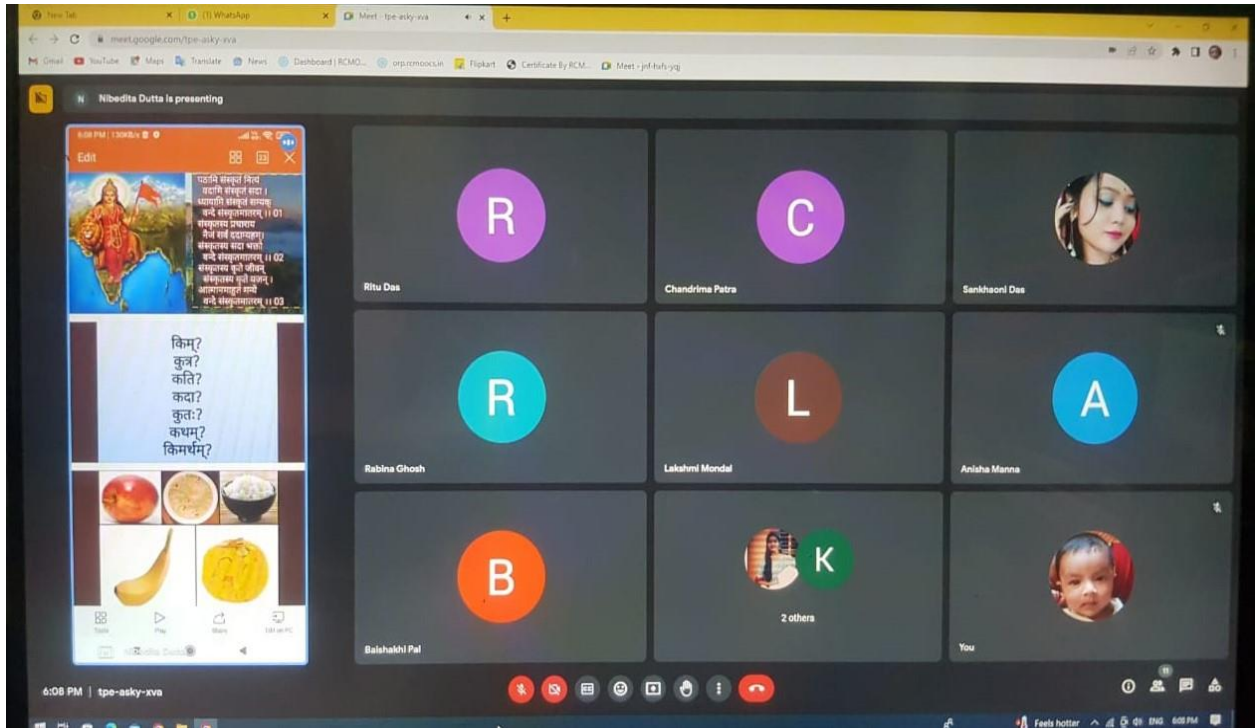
New Tab
(1) WhatsApp
Meet - tpe-asky-xva

meet.google.com/tpe-asky-xva

Gmail YouTube Maps Translate News Dashboard | RCMO... orp.rcmoocs.in Flipkart Certificate By RCM... Meet - jnf-hvfs-yqj

Nibedita Dutta is presenting

6:08 PM | 130KB/s
Edit

पठामि संस्कृतं नित्यं
वदामि संस्कृतं सदा ।
ध्यायामि संस्कृतं सम्यक्
वन्दे संस्कृतमातरम् ॥ 01
संस्कृतस्य प्रचाराय
नैजं सर्वं ददाम्यहम् ।
संस्कृतस्य सदा भक्तो
वन्दे संस्कृतमातरम् ॥ 02
संस्कृतस्य कृते जीवन्
संस्कृतस्य कृते यजन् ।
आत्मानमाहुतिं मन्ये
वन्दे संस्कृतमातरम् ॥ 03

किम्?
कुत्र?
कति?
कदा?
कुतः?
कथम्?
किमर्थम्?

Tools Play Share Edit on PC
Nibedita Dutta

R
Ritu Das
C
Chandrima Patra
Sankhaoni Das
R
Rabina Ghosh
L
Lakshmi Mondal
A
Anisha Manna
B
Baishakhi Pal
K
2 others
You

6:08 PM | tpe-asky-xva

Feels hotter ENG 6:08 PM